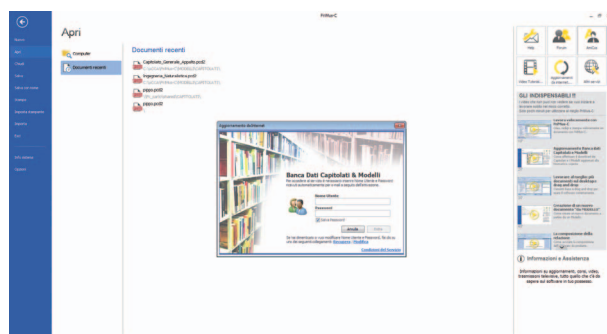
PriMus-C

Apri

Nuovo
Apri
Chiudi
Salva
Salva con nome
Imposta
Esporta documento
Stampa
Esci
Info sistema
Opzioni

Computer
Documenti recenti

Documenti recenti

Capitolato_Generale_appalto.pcd2
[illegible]
Ingegneria_Naturalistica.pcd2
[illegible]
pippo.pcd2
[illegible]
pippo.pcd2
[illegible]

Aggiornamento dati/servizi

Banca Dati Capitolati & Modelli

Per accedere al servizio è necessario inserire Nome Utente e Password e ricevi automaticamente per e-mail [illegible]

Nome Utente
Password
Salva Password

Accedi
Chiudi

Se hai dimenticato o vuoi modificare Nome Utente e Password, fai clic su uno dei seguenti collegamenti: Recupera | Modifica

Condizioni del Servizio

Help
Forum
ArcCa
Video Tutorial
Aggiornamento
Info su

GLI INDISPENSABILI !!
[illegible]

Lavorare sulla normativa con PriMus-C
Aggiornamento Banca dati Capitolati & Modelli
Lavorare all'interno dei documenti
Estrazione di un nuovo documento "da PriMus-C"
La composizione della relazione

Informazioni e Assistenza
Informazioni su aggiornamenti, corsi, video, trasmissioni televisive, tutto quello che c'è da sapere sul software in tuo possesso.